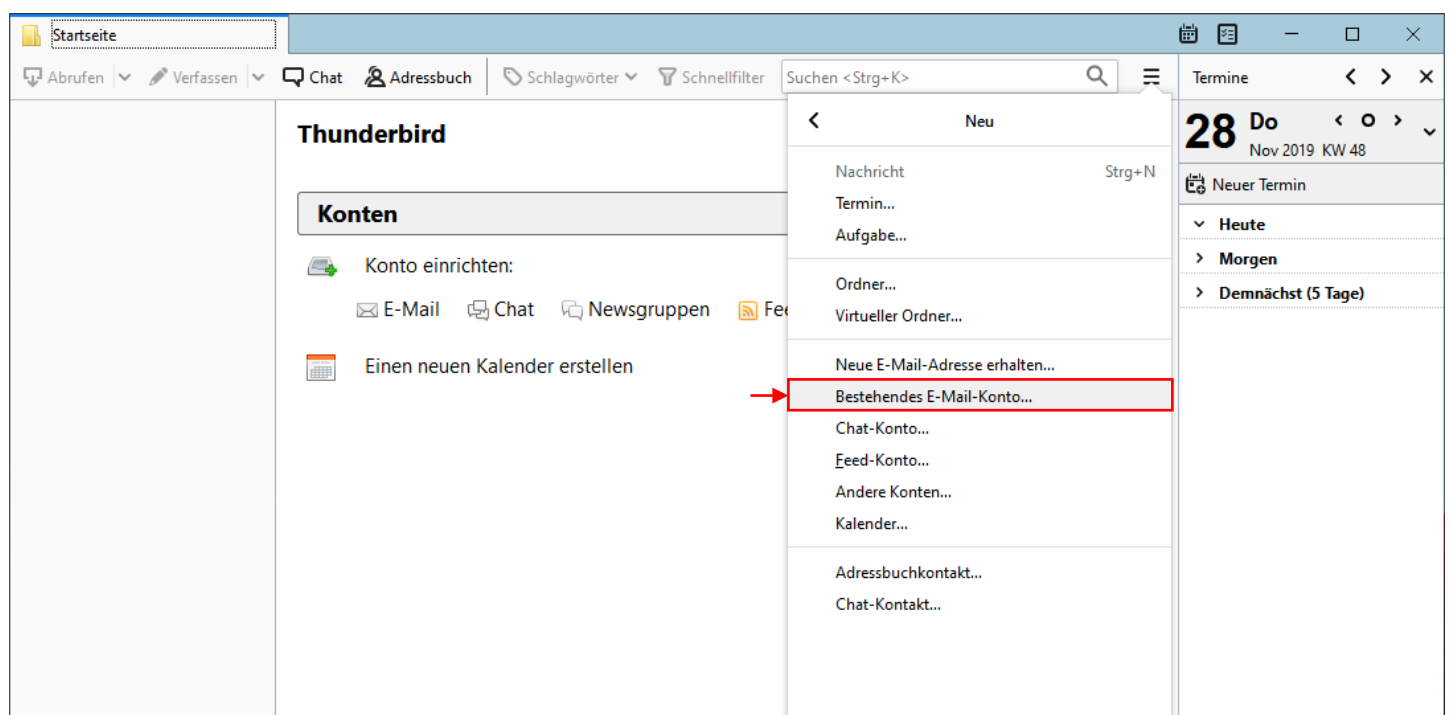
Startseite

Abrufen Verfassen Chat Adressbuch Schlagwörter Schnellfilter Suchen <Strg+K>

Termine

Thunderbird

Konten

Konto einrichten:

E-Mail Chat Newsgruppen Fee

Einen neuen Kalender erstellen

Neu

Nachricht Strg+N
Termin...
Aufgabe...

Ordner...
Virtueller Ordner...

Neue E-Mail-Adresse erhalten...
Bestehendes E-Mail-Konto...
Chat-Konto...
Feed-Konto...
Andere Konten...
Kalender...

Adressbuchkontakt...
Chat-Kontakt...

28 Do
Nov 2019 KW 48

Neuer Termin

Heute
Morgen
Demnächst (5 Tage)